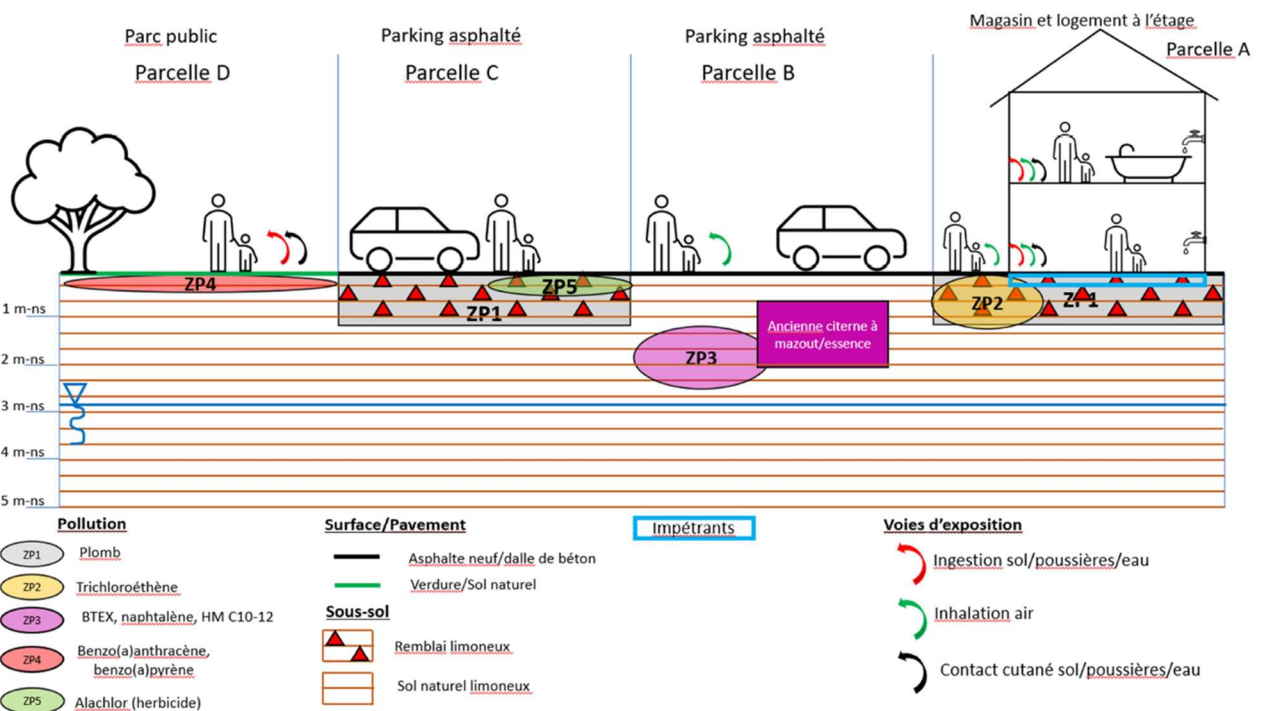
Parc public
Parcelle D

Parking asphalté
Parcelle C

Parking asphalté
Parcelle B

Magasin et logement à l'étage
Parcelle A

ZP4
ZP5
ZP1
ZP3
Ancienne citerne à mazout/essence
ZP2
ZP1

1 m-ns
2 m-ns
3 m-ns
4 m-ns
5 m-ns

Pollution
ZP1 Plomb
ZP2 Trichloroéthène
ZP3 BTEX, naphtalène, HM C10-12
ZP4 Benzo(a)anthracène, benzo(a)pyrène
ZP5 Alachlor (herbicide)

Surface/Pavement
Asphalte neuf/dalle de béton
Verdure/Sol naturel

Sous-sol
Remblai limoneux
Sol naturel limoneux

Impétrants

Voies d'exposition
Ingestion sol/poussières/eau
Inhalation air
Contact cutané sol/poussières/eau